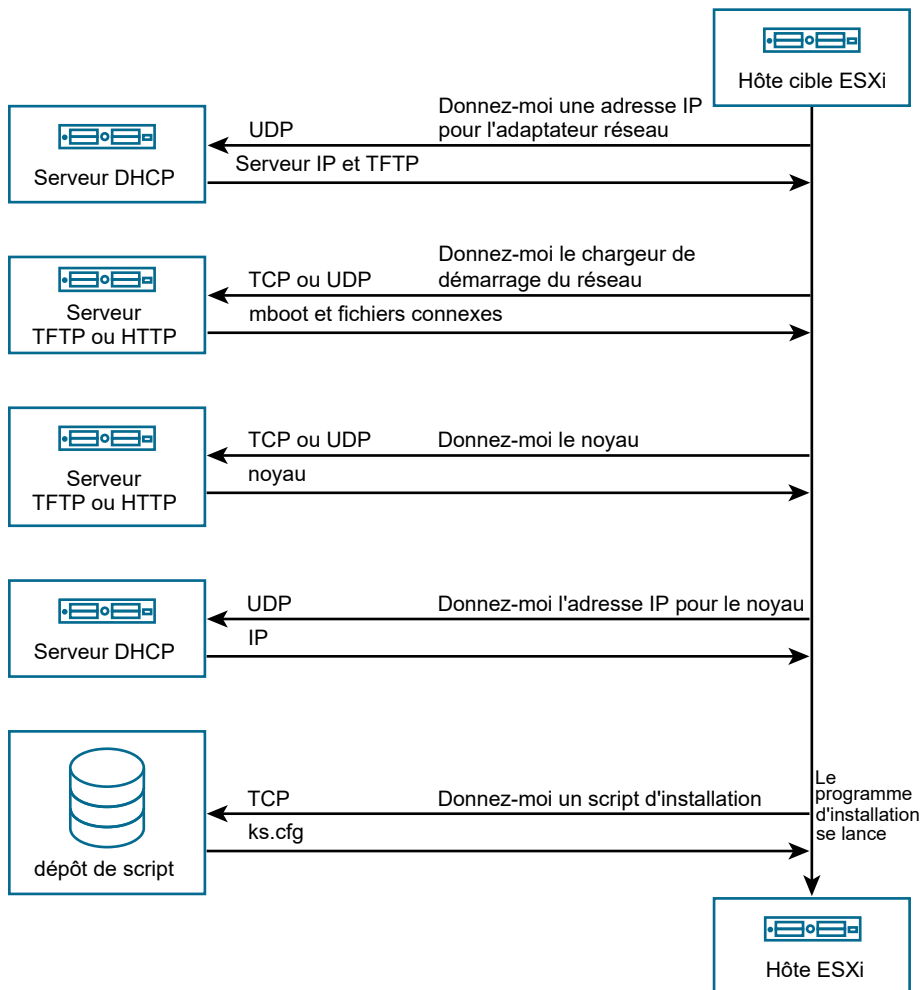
Hôte cible ESXi

Serveur DHCP

UDP

Donnez-moi une adresse IP pour l'adaptateur réseau

Serveur IP et TFTP

Serveur TFTP ou HTTP

TCP ou UDP

Donnez-moi le chargeur de démarrage du réseau

mboot et fichiers connexes

Serveur TFTP ou HTTP

TCP ou UDP

Donnez-moi le noyau

noyau

Serveur DHCP

UDP

Donnez-moi l'adresse IP pour le noyau

IP

dépôt de script

TCP

Donnez-moi un script d'installation

ks.cfg

Le programme d'installation se lance

Hôte ESXi